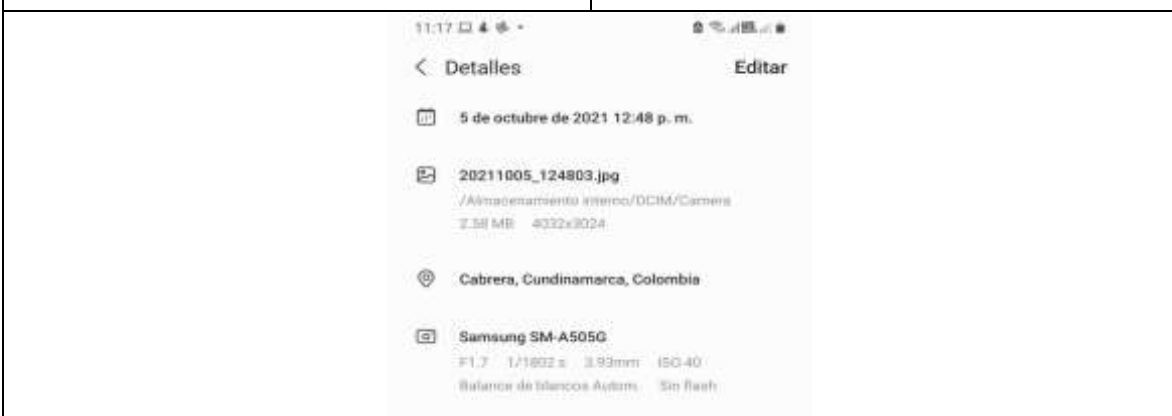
11:17

< Detalles

Editar

5 de octubre de 2021 12:48 p. m.

20211005_124803.jpg
/Almacenamiento interno/DCIM/Camera
2.58 MB 4032x3024

Cabrera, Cundinamarca, Colombia

Samsung SM-A505G
F1.7 1/1802 s 3.93mm ISO 40
Balance de blancos Autom. Sin flash